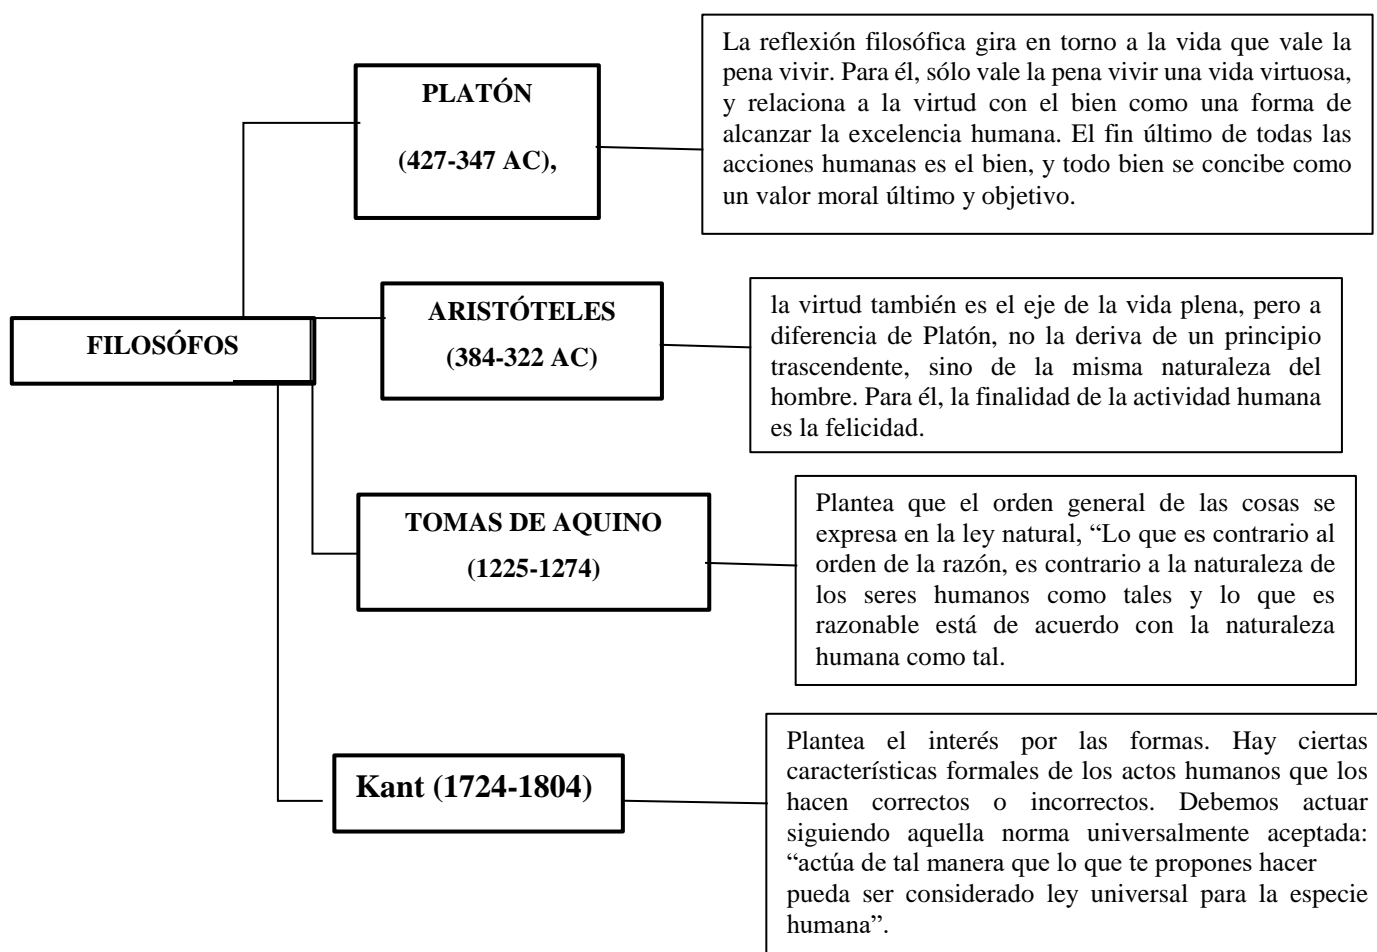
FILOSÓFOS

PLATÓN

(427-347 AC),

La reflexión filosófica gira en torno a la vida que vale la pena vivir. Para él, sólo vale la pena vivir una vida virtuosa, y relaciona a la virtud con el bien como una forma de alcanzar la excelencia humana. El fin último de todas las acciones humanas es el bien, y todo bien se concibe como un valor moral último y objetivo.

ARISTÓTELES

(384-322 AC)

la virtud también es el eje de la vida plena, pero a diferencia de Platón, no la deriva de un principio trascendente, sino de la misma naturaleza del hombre. Para él, la finalidad de la actividad humana es la felicidad.

TOMAS DE AQUINO

(1225-1274)

Plantea que el orden general de las cosas se expresa en la ley natural, "Lo que es contrario al orden de la razón, es contrario a la naturaleza de los seres humanos como tales y lo que es razonable está de acuerdo con la naturaleza humana como tal.

Kant (1724-1804)

Plantea el interés por las formas. Hay ciertas características formales de los actos humanos que los hacen correctos o incorrectos. Debemos actuar siguiendo aquella norma universalmente aceptada: "actúa de tal manera que lo que te propones hacer pueda ser considerado ley universal para la especie humana".